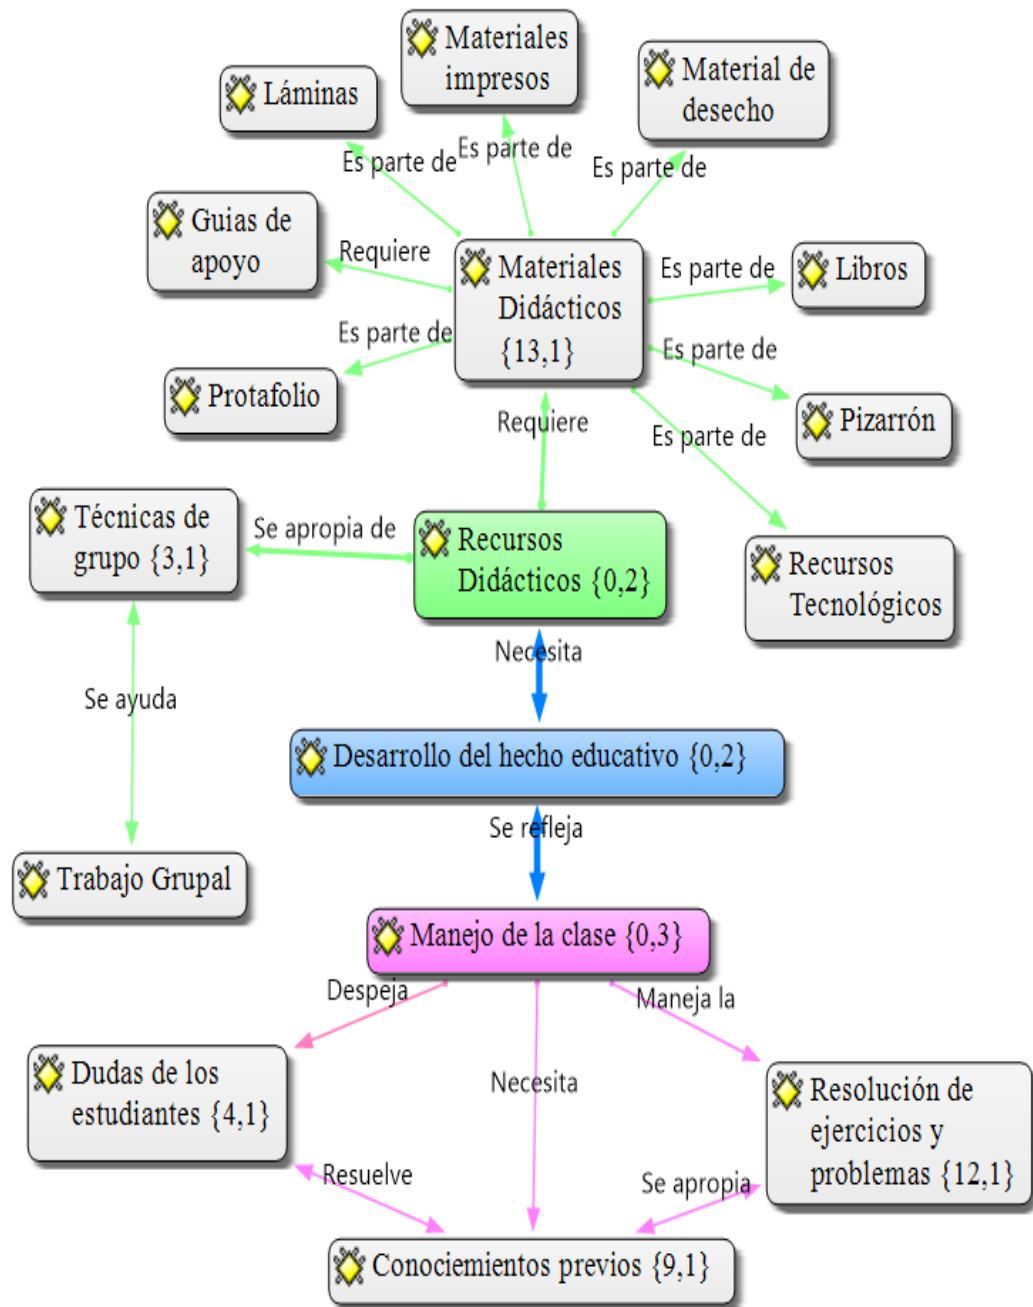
Materiales impresos

Láminas

Material de desecho

Es parte de

Es parte de

Es parte de

Guias de apoyo

Requiere

Materiales Didácticos {13,1}

Es parte de

Libros

Es parte de

Es parte de

Protafolio

Pizarrón

Requiere

Es parte de

Técnicas de grupo {3,1}

Se apropia de

Recursos Didácticos {0,2}

Recursos Tecnológicos

Necesita

Se ayuda

Desarrollo del hecho educativo {0,2}

Se refleja

Trabajo Grupal

Manejo de la clase {0,3}

Despeja

Maneja la

Dudas de los estudiantes {4,1}

Necesita

Resolución de ejercicios y problemas {12,1}

Resuelve

Se apropia

Conocimientos previos {9,1}